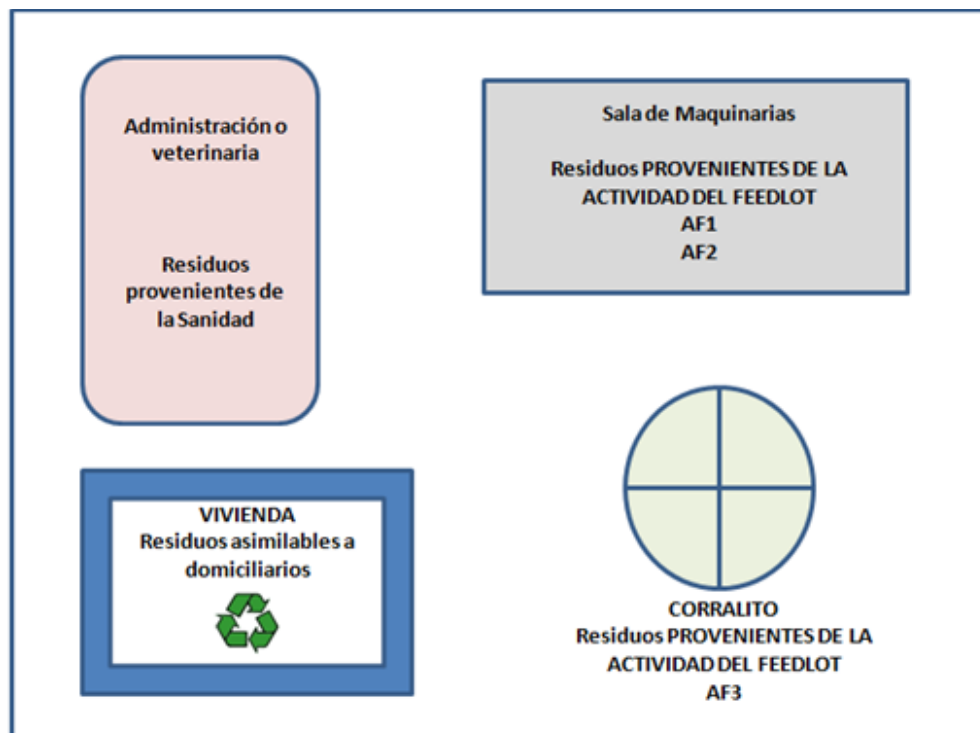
Administración o veterinaria

Residuos provenientes de la Sanidad

Sala de Maquinarias

Residuos PROVENIENTES DE LA ACTIVIDAD DEL FEEDLOT
AF1
AF2

VIVIENDA
Residuos asimilables a domiciliarios

CORRALITO
Residuos PROVENIENTES DE LA ACTIVIDAD DEL FEEDLOT
AF3